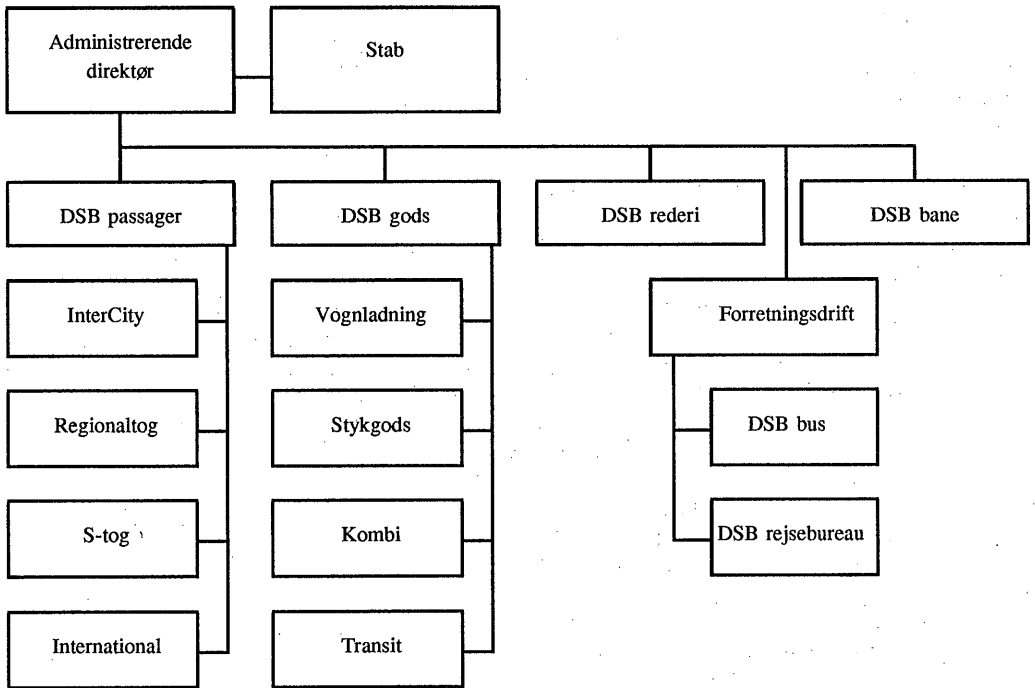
Administrerende direktør

Stab

DSB passager

InterCity

Regionaltog

S-tog

International

DSB gods

Vognladning

Stykgods

Kombi

Transit

DSB rederi

DSB bane

Forretningsdrift

DSB bus

DSB rejsebureau